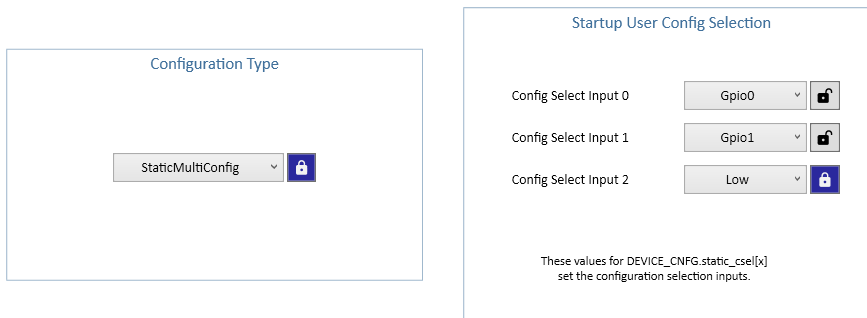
Configuration Type

StaticMultiConfig

Startup User Config Selection

Config Select Input 0 Gpio0

Config Select Input 1 Gpio1

Config Select Input 2 Low

These values for DEVICE_CNFG.static_csel[x] set the configuration selection inputs.